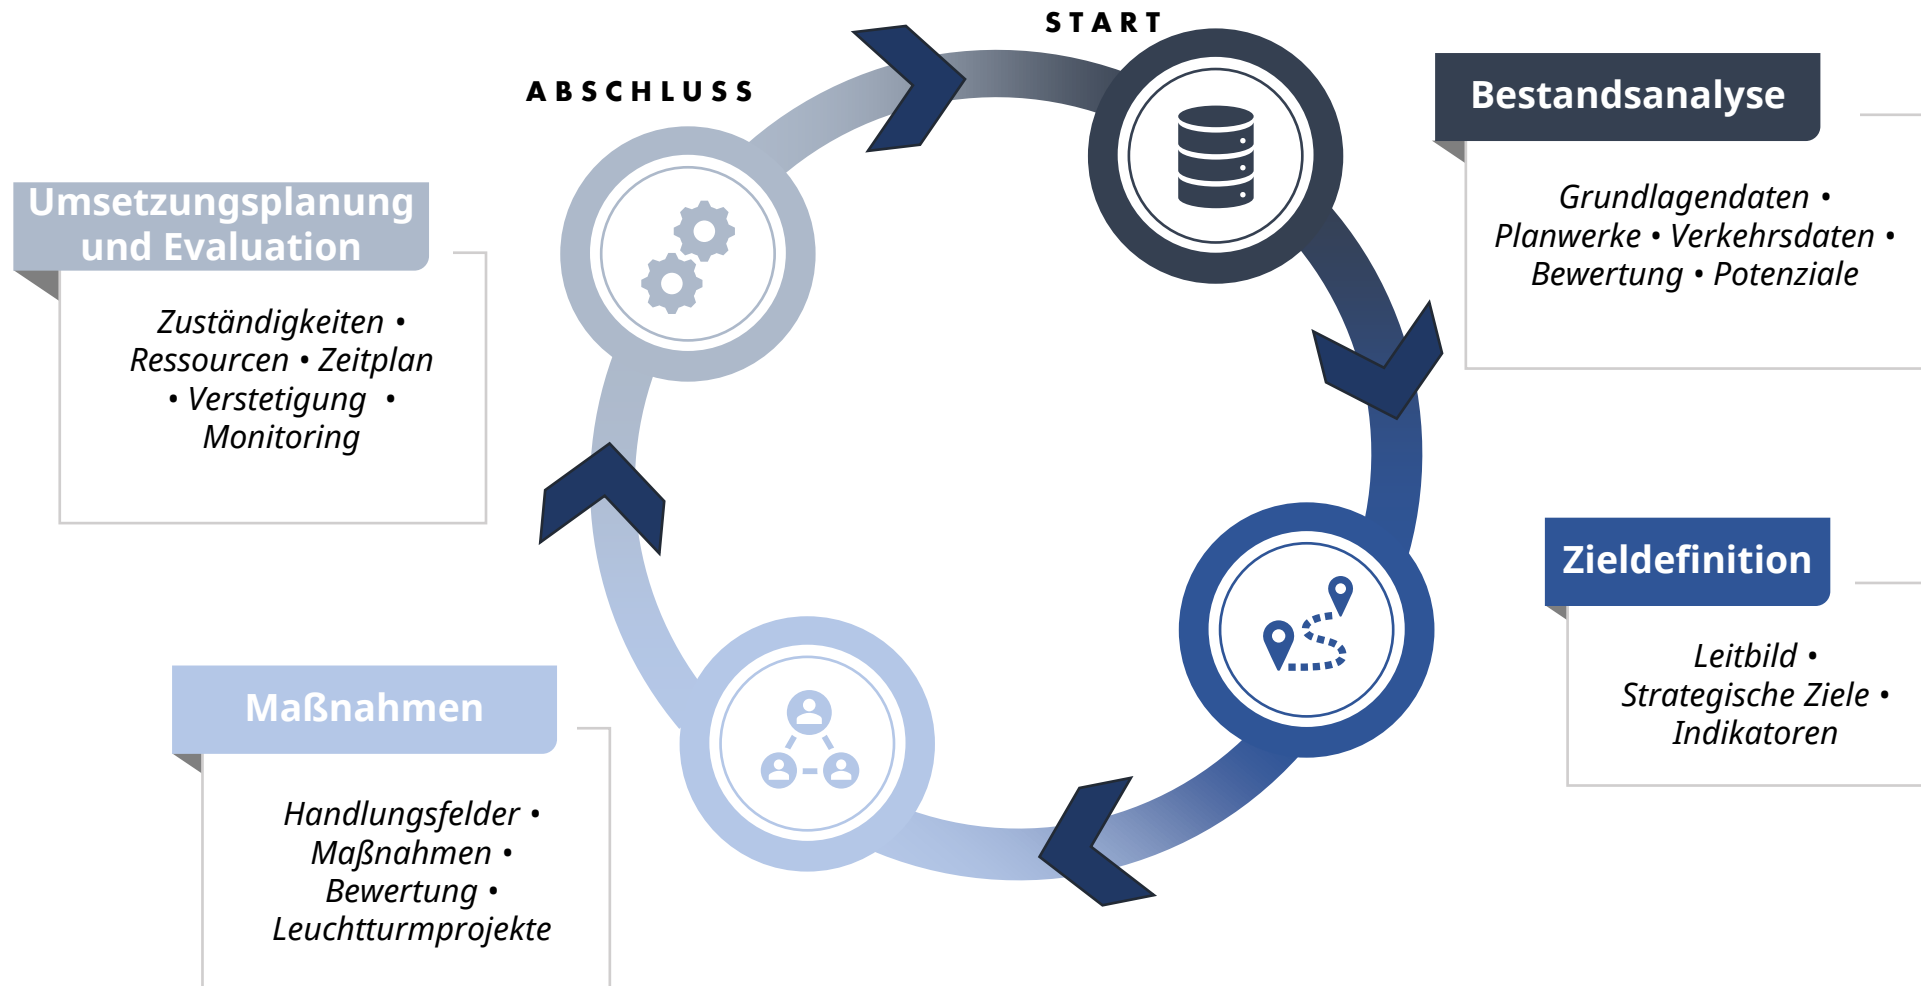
START

ABSCHLUSS

Bestandsanalyse

Grundlagendaten • Planwerke • Verkehrsdaten • Bewertung • Potenziale

Zieldefinition

Leitbild • Strategische Ziele • Indikatoren

Maßnahmen

Handlungsfelder • Maßnahmen • Bewertung • Leuchtturmprojekte

Umsetzungsplanung und Evaluation

Zuständigkeiten • Ressourcen • Zeitplan • Verstetigung • Monitoring